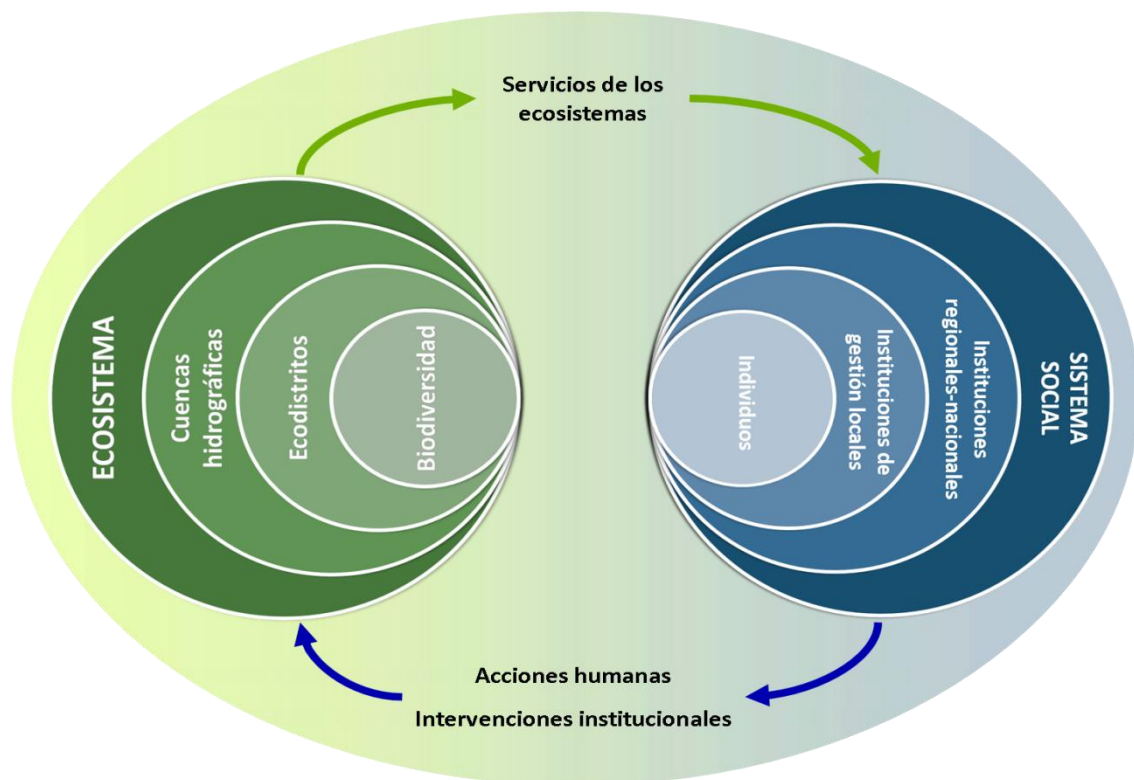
Servicios de los ecosistemas

ECOSISTEMA

Cuencas hidrográficas

Ecodistritos

Biodiversidad

Individuos

Instituciones de gestión locales

Instituciones regionales-nacionales

SISTEMA SOCIAL

Acciones humanas

Intervenciones institucionales